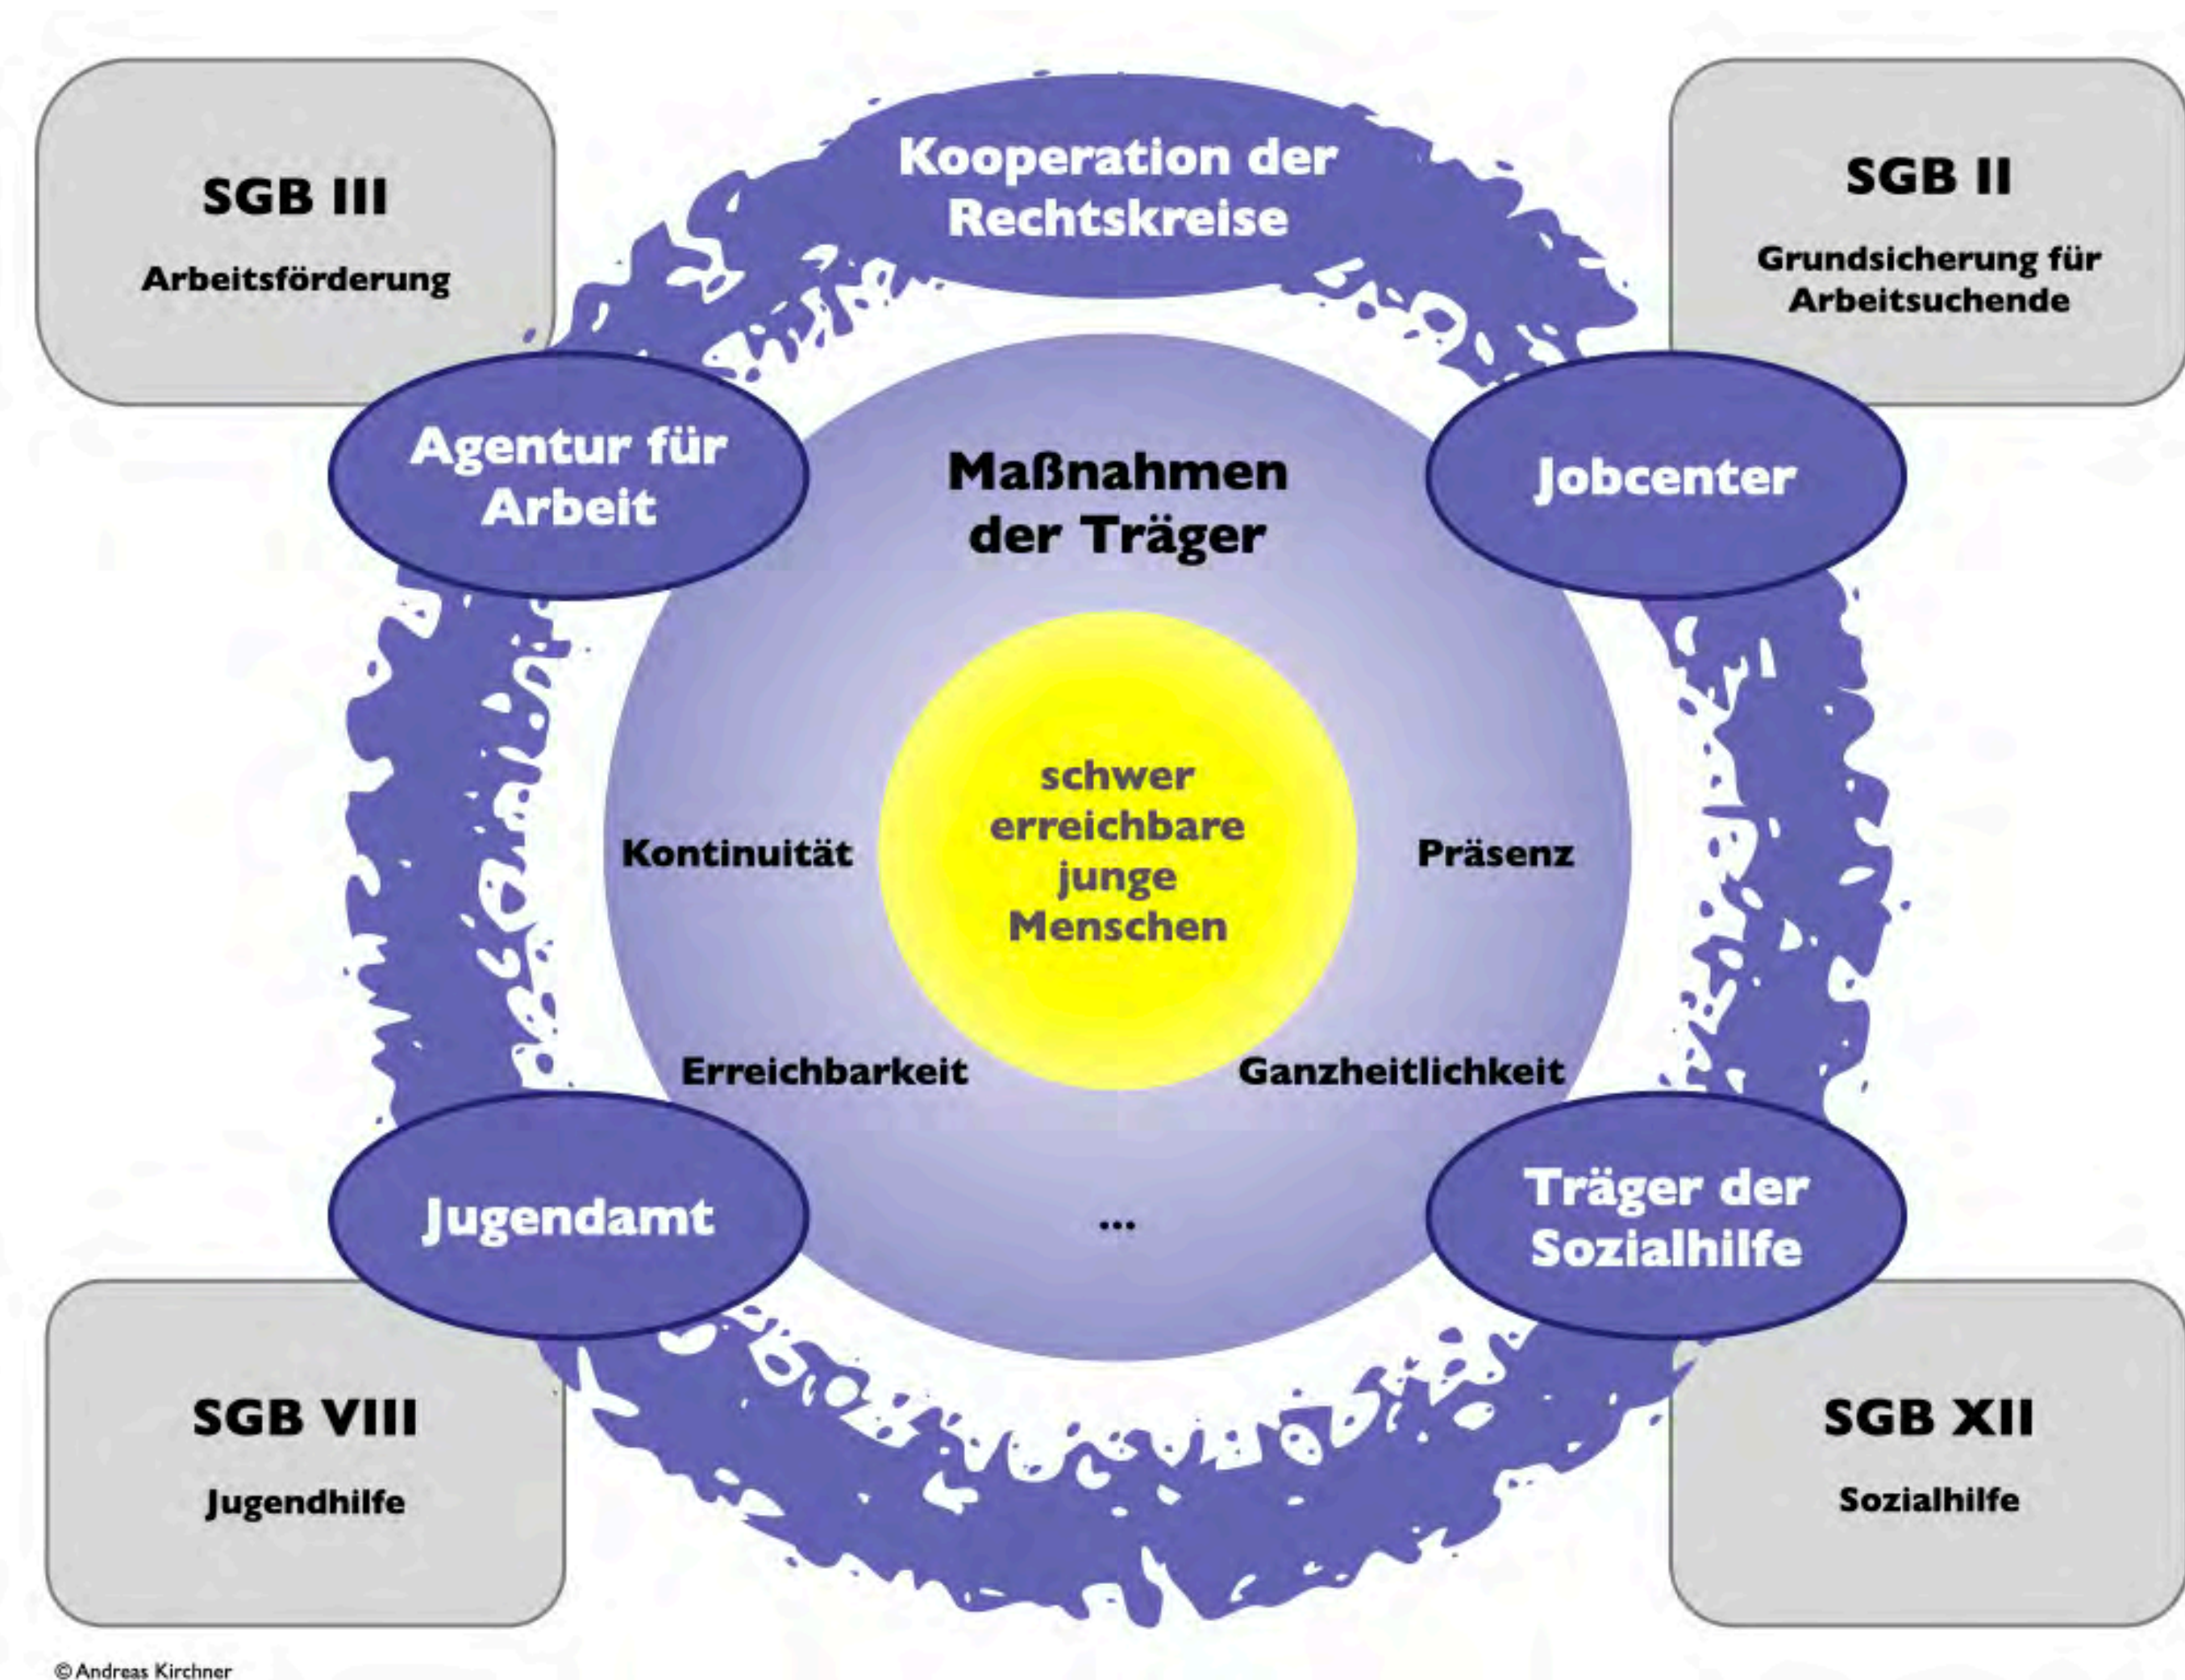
SGB III

Arbeitsförderung

Kooperation der Rechtskreise

SGB II

Grundsicherung für Arbeitsuchende

Agentur für Arbeit

Maßnahmen der Träger

Jobcenter

Kontinuität

schwer erreichbare junge Menschen

Präsenz

Erreichbarkeit

Ganzheitlichkeit

Jugendamt

...

Träger der Sozialhilfe

SGB VIII

Jugendhilfe

SGB XII

Sozialhilfe

© Andreas Kirchner